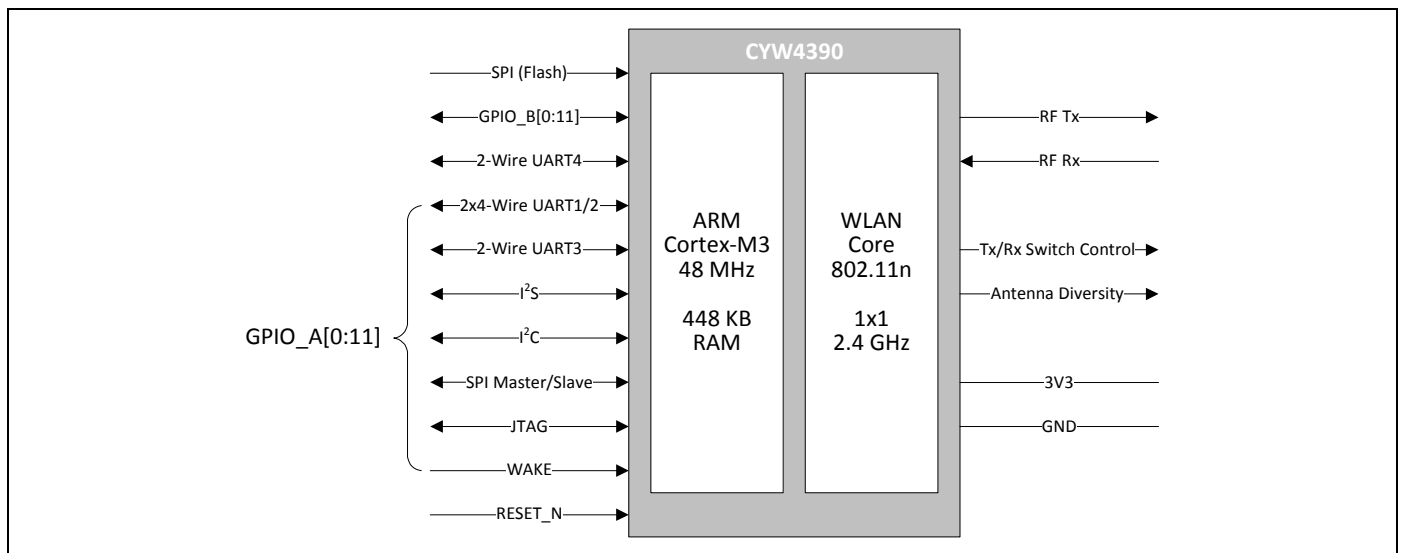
CYW4390

SPI (Flash)

GPIO_B[0:11]

2-Wire UART4

2x4-Wire UART1/2

2-Wire UART3

$I^2S$

$I^2C$

SPI Master/Slave

JTAG

WAKE

RESET_N

GPIO_A[0:11]

ARM
Cortex-M3
48 MHz

448 KB
RAM

WLAN
Core
802.11n

1x1
2.4 GHz

RF Tx

RF Rx

Tx/Rx Switch Control

Antenna Diversity

3V3

GND